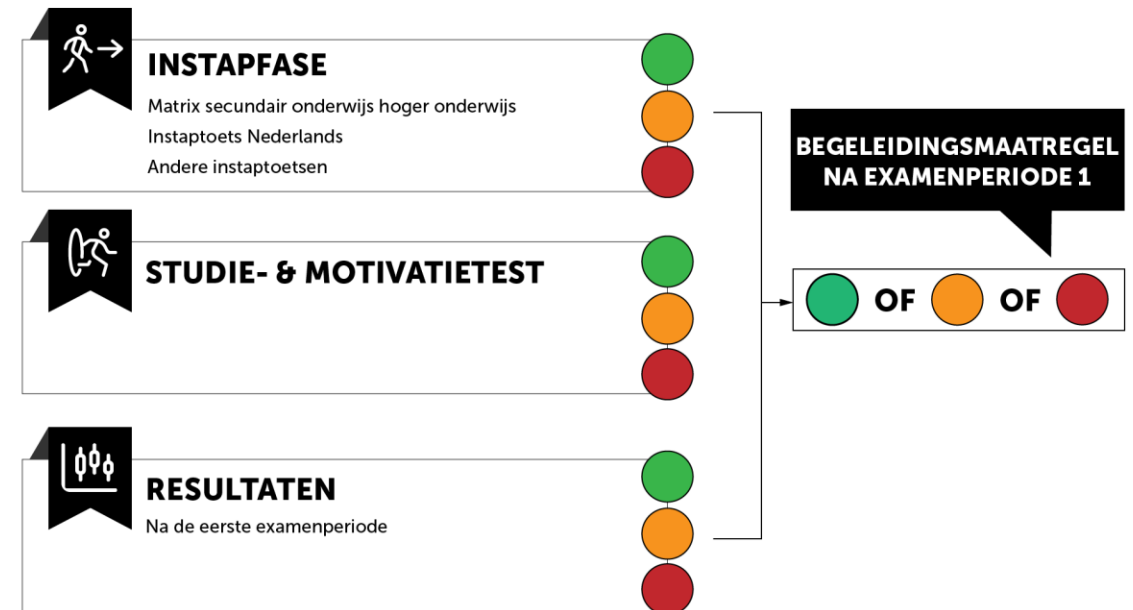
INSTAPFASE

Matrix secundair onderwijs hoger onderwijs
Instaptoets Nederlands
Andere instaptoetsen

STUDIE- & MOTIVATIETEST

RESULTATEN

Na de eerste examenperiode

BEGELEIDINGSMAATREGEL NA EXAMENPERIODE 1

OF OF